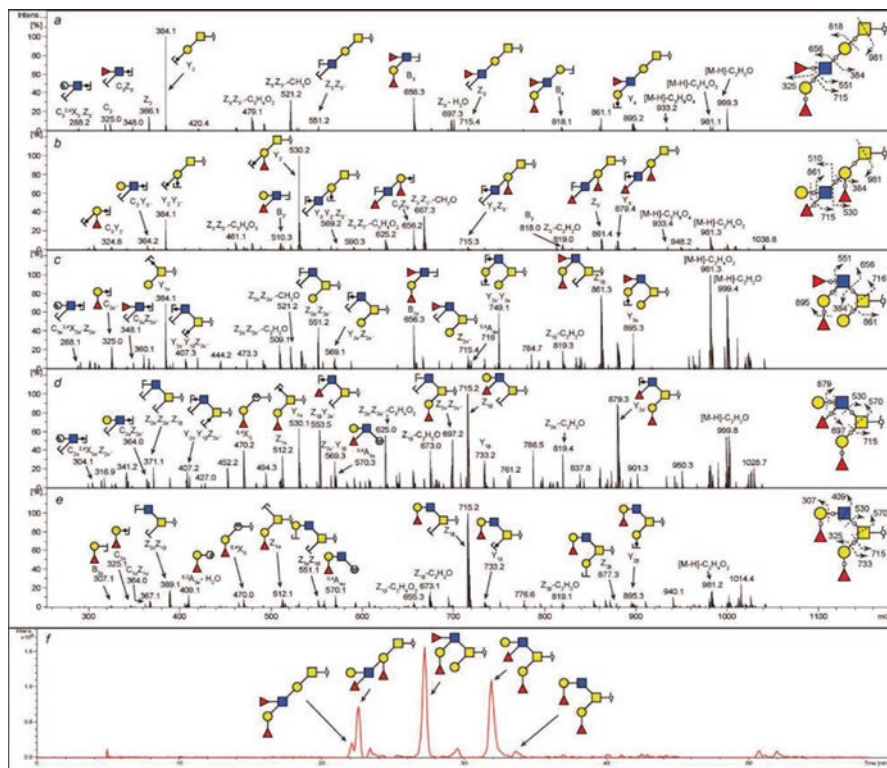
Intens. [%]

a

364.1 $Y_2$ $C_2Z_2$ $C_2^{1,3}X_2, Z_2$ 288.2 $C_2$ 325.0 348.0 $Z_2$ 366.1 420.4 $Z_2Z_2$-$C_2H_4O_2$ 479.1 $Z_2Z_2$-$CH_2O$ 521.2 $Z_2Z_2$ 551.2 $B_3$ 656.3 $Z_2$-$H_2O$ 697.3 $Z_2$ 715.4 $B_4$ 818.1 861.1 $Y_4$ 895.2 [M-H]-$C_2H_4O_2$ 933.2 [M-H]-$C_2H_2O$ 961.1 [M-H]-$C_2H_2O$ 999.3

818 656 384 551 325 715 961

b

530.2 $Y_2$ $C_2Y_2$ 324.8 $C_2Y_2$ 364.2 $Y_2Y_2$ 384.1 $Z_2Z_2$-$C_2H_4O_2$ 461.1 $B_2$ 510.3 $Y_2Y_2Z_2$ 569.2 590.3 $Z_2Z_2$-$C_2H_4O_2$ 625.2 656.2 $Z_2Z_2$-$CH_2O$ 667.3 $Y_2Z_2$ 715.3 $B_3$ 818.0 $Z_2$-$C_2H_2O$ 819.0 $Z_2$ 861.4 $Y_4$ 879.4 [M-H]-$C_2H_4O_2$ 933.4 948.2 [M-H]-$C_2H_2O$ 961.3 1038.8

510 861 384 715 530

c

$Y_{1\alpha}$ 364.1 $C_{2\alpha}^{1,3}X_{2\alpha}Z_{2\alpha}$ 288.1 $C_{2\alpha}$ 325.0 $C_{2\alpha}Z_{2\alpha}$ 348.1 360.1 $Y_{1\alpha}Y_{2\alpha}Z_{2\alpha}$ 407.3 444.2 473.3 $Z_{2\alpha}Z_{2\alpha}$-$C_2H_4O_2$ 509.1 $Z_{2\alpha}Z_{2\alpha}$-$CH_2O$ 521.2 $Z_{2\alpha}Z_{2\alpha}$ 551.2 569.1 $B_{3\alpha}$ 656.3 $Z_{2\alpha}$ 715.4 $^{0,4}A_{3\alpha}$ 716 $Y_{1\alpha}Y_{2\alpha}$ 749.1 784.7 $Z_{2\alpha}$-$C_2H_2O$ 819.3 $Z_{2\alpha}$ 861.3 $Y_{3\alpha}$ 895.3 [M-H]-$C_2H_4O_2$ 961.3 [M-H]-$C_2H_2O$ 999.4

551 656 716 895 384 861

d

$C_{1\beta}^{1,3}X_{2\beta}Z_{2\beta}$ 304.1 316.9 341.2 $C_{2\beta}Z_{2\beta}$ 364.0 $Z_{2\beta}Z_{2\beta}Z_{2\beta}$ 371.1 $Y_{1\beta}Y_{2\beta}Z_{2\beta}$ 407.2 427.0 432.2 $^{0,4}X_{2\beta}$ 470.2 494.3 $Z_{1\beta}$ 512.2 $Y_{1\beta}$ 530.1 $Z_{2\beta}Y_{2\beta}$ 553.5 $Z_{2\beta}Y_{2\beta}$ 569.3 $^{0,4}A_{3\beta}$ 570.3 $Z_{2\beta}Z_{2\beta}$-$C_2H_4O_2$ 625.0 $Z_{2\beta}$-$C_2H_4O_2$ 673.0 $Z_{2\beta}Z_{2\beta}$ 697.2 715.2 $Z_{2\beta}$ $Y_{2\beta}$ 733.2 761.2 786.5 $Z_{2\beta}$-$C_2H_2O$ 819.4 837.8 879.3 $Y_{3\beta}$ 901.3 950.3 [M-H]-$C_2H_2O$ 999.8 1028.7

679 530 570 697 715

e

$B_{2\gamma}$ 307.1 $C_{2\gamma}$ 325.0 $C_{2\gamma}Z_{2\gamma}$ 364.0 367.1 $Z_{2\gamma}Z_{2\gamma}$ 389.1 $^{0,4}A_{2\gamma}$-$H_2O$ 409.1 $^{0,4}X_{2\gamma}$ 470.0 $Z_{1\gamma}$ 512.1 $Z_{2\gamma}Z_{2\gamma}$ 551.1 $^{0,4}A_{3\gamma}$ 570.1 $Z_{2\gamma}$-$C_2H_4O_2$ 655.3 $Z_{2\gamma}$-$C_2H_4O_2$ 673.1 715.2 $Y_{2\gamma}$ 733.2 776.6 $Z_{2\gamma}$-$C_2H_2O$ 819.1 $Z_{2\gamma}$ 877.3 $Y_{3\gamma}$ 895.3 940.1 [M-H]-$C_2H_4O_2$ 961.2 1014.4

307 409 530 570 325 715 733

300 400 500 600 700 800 900 1000 1100 m/z

f

Time [min]